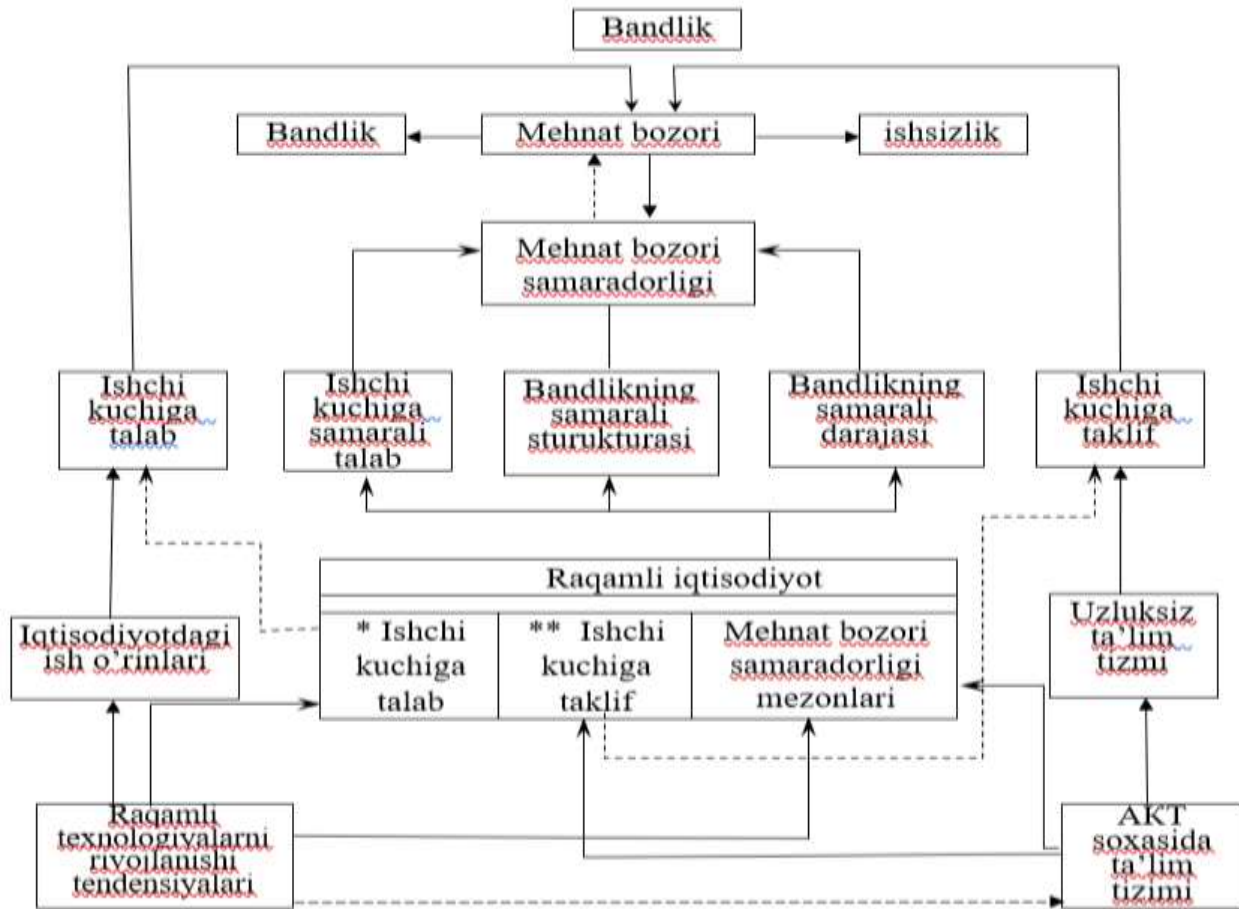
Bandlik

Bandlik

Mehnat bozori

ishsizlik

Mehnat bozori samaradorligi

Ishchi kuchiga talab

Ishchi kuchiga samarali talab

Bandlikning samarali sturukturasi

Bandlikning samarali darajasi

Ishchi kuchiga taklif

Raqamli iqtisodiyot

* Ishchi kuchiga talab

** Ishchi kuchiga taklif

Mehnat bozori samaradorligi mezonlari

Iqtisodiyotdagi ish o'rinlari

Uzluksiz ta'lim tizimi

Raqamli texnologiyalarni rivojlanishi tendensiyalari

AKT soxasida ta'lim tizimi